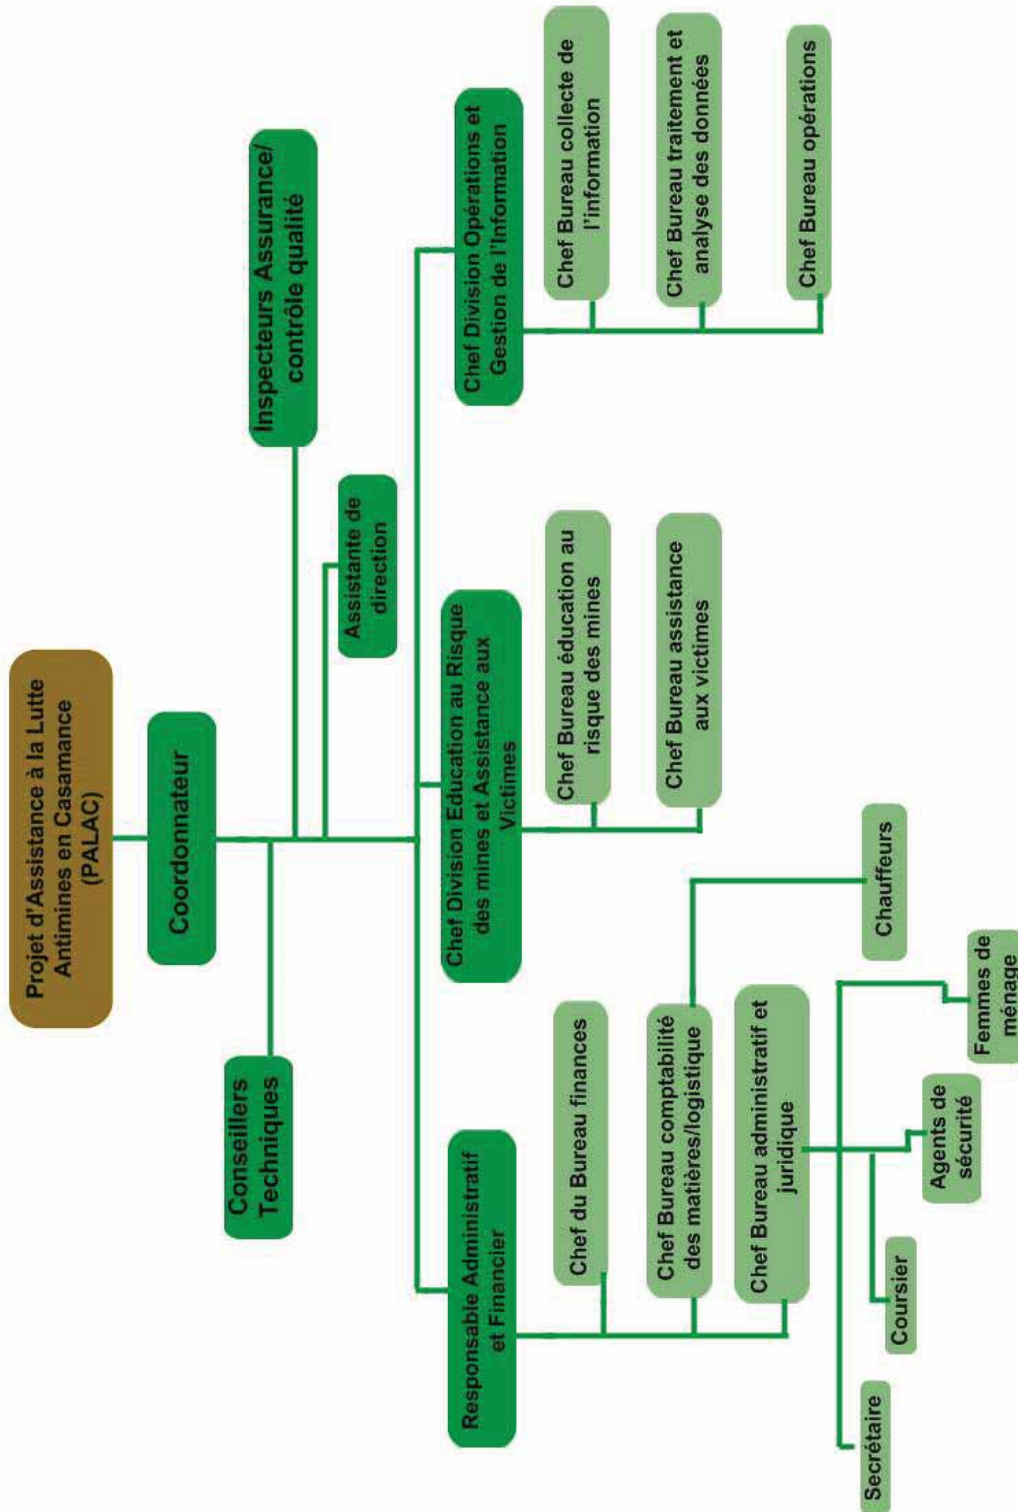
Projet d'Assistance à la Lutte Antimines en Casamance (PALAC)

Coordonnateur

Conseillers Techniques

Inspecteurs Assurance/ contrôle qualité

Assistante de direction

Chef Division Opérations et Gestion de l'Information

Chef Bureau collecte de l'information

Chef Bureau traitement et analyse des données

Chef Bureau opérations

Chef Division Education au Risque des mines et Assistance aux Victimes

Chef Bureau éducation au risque des mines

Chef Bureau assistance aux victimes

Responsable Administratif et Financier

Chef du Bureau finances

Chef Bureau comptabilité des matières/logistique

Chauffeurs

Chef Bureau administratif et juridique

Femmes de ménage

Agents de sécurité

Coursier

Secrétaire